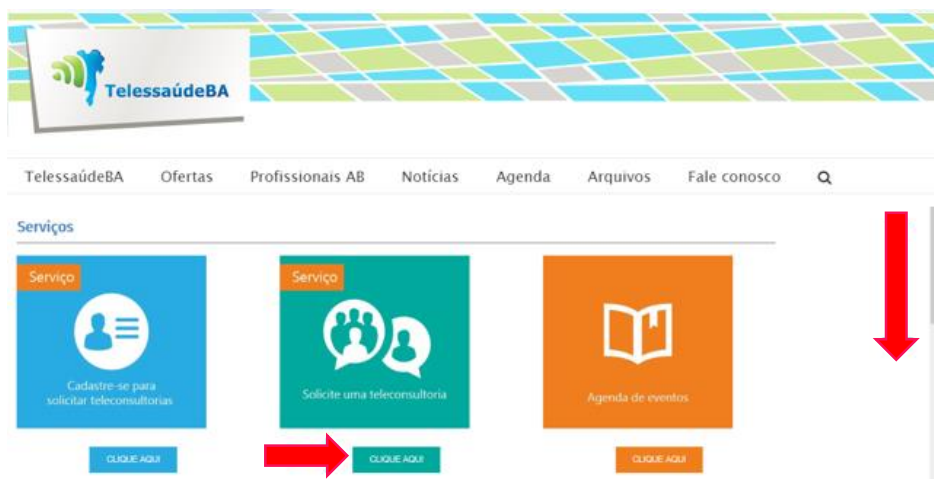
TelessaúdeBA

TelessaúdeBA Ofertas Profissionais AB Notícias Agenda Arquivos Fale conosco

Serviços

Serviço

Cadastre-se para solicitar teleconsultorias

CLIQUE AQUI

Serviço

Solicite uma teleconsultoria

CLIQUE AQUI

Agenda de eventos

CLIQUE AQUI